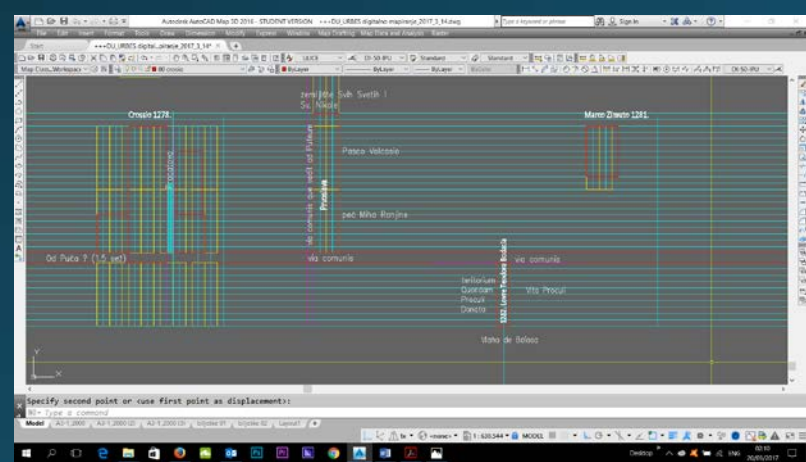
Autodesk AutoCAD Map 3D 2016 - STUDENT VERSION ++DU_URBES digitalno mapiranje_2017_3_14.dwg

Type a keyword or phrase

Sign In

Start

++DU_URBES digital...piranje_2017_3_14*

Map Classic Workspace

ByLayer

ByLayer

ByLayer

Standard

Standard

Crosslo 1278.

zemljište Svih Svetih i Sv. Nikole

Marin Zlasto 1281.

Pasco Velcoslo

peć Miho Ronjina

Od Puča ? (1,5 set)

via comunis

via comunis

Bellorium Quondam Procull Donato

Via Proculi

Vlaho de Bolaso

Specify second point or <use first point as displacement>:

Type a command

Model

A3-1.2000

MODEL

Desktop

02:10

20/05/2017